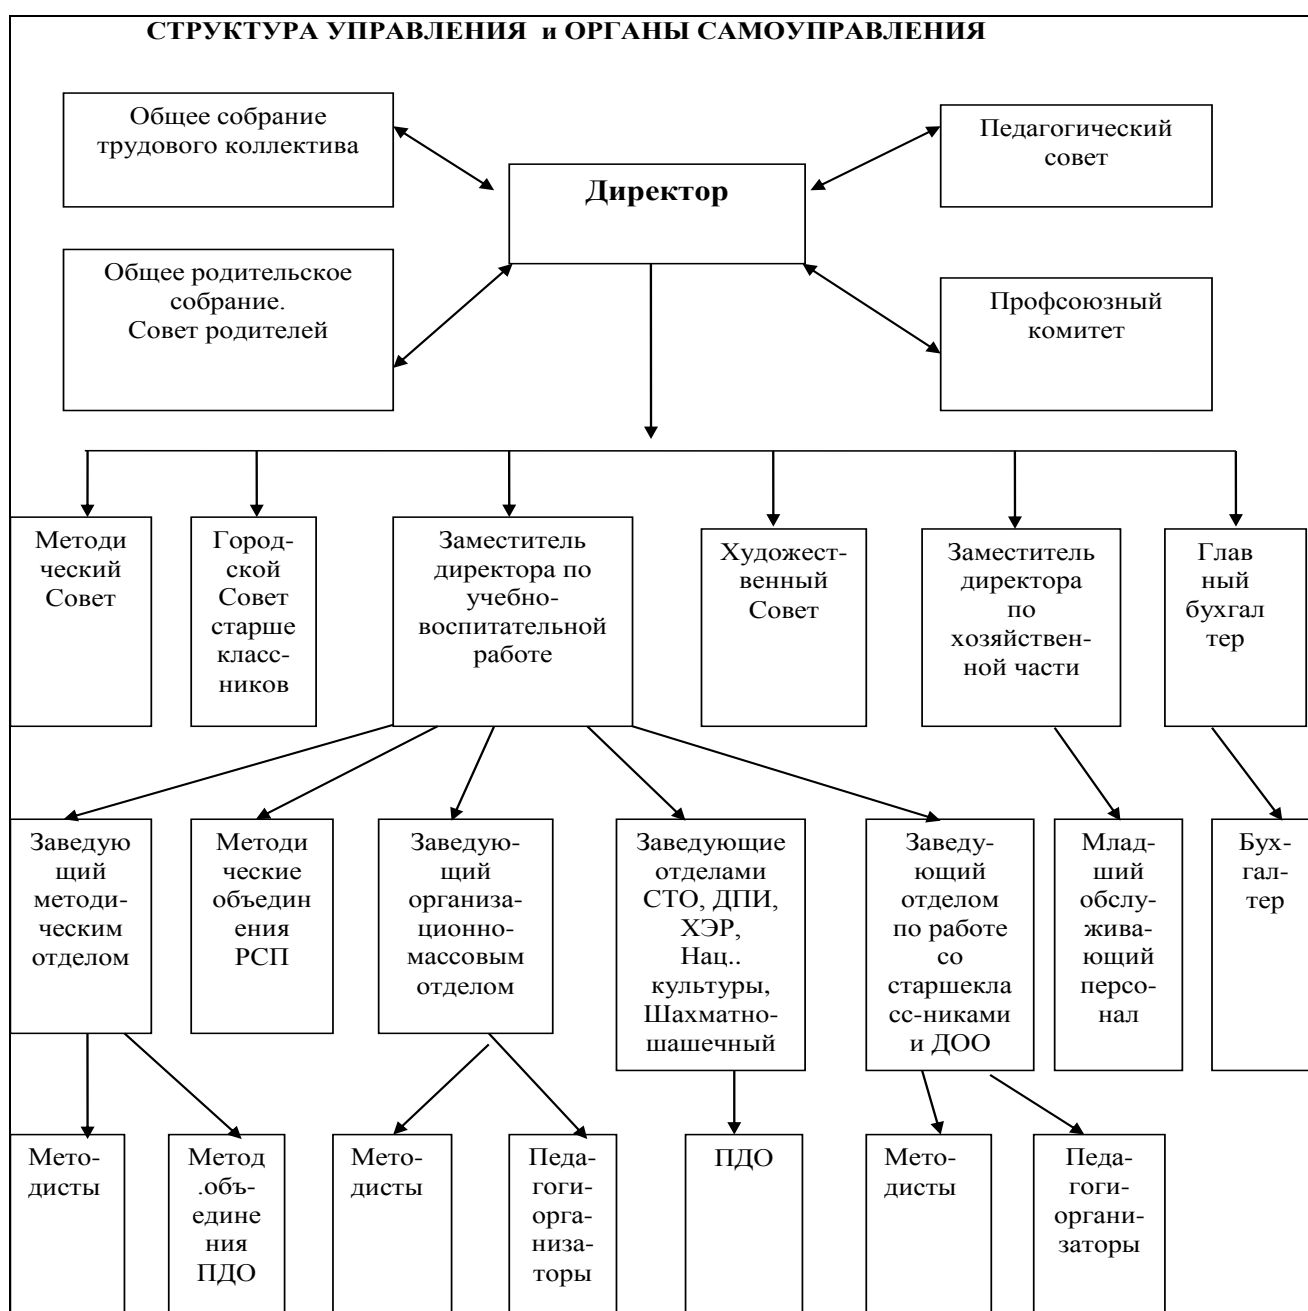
СТРУКТУРА УПРАВЛЕНИЯ и ОРГАНЫ САМОУПРАВЛЕНИЯ

Общее собрание трудового коллектива

Педагогический совет

Директор

Общее родительское собрание. Совет родителей

Профсоюзный комитет

Методический Совет

Городской Совет старшеклассников

Заместитель директора по учебно-воспитательной работе

Художественный Совет

Заместитель директора по хозяйственной части

Главный бухгалтер

Заведующий методическим отделом

Методические объединения РСП

Заведующий организационно-массовым отделом

Заведующие отделами СТО, ДПИ, ХЭР, Нац.. культуры, Шахматно-шашечный

Заведующий отделом по работе со старшекласс-никами и ДОО

Младший обслуживающий персонал

Бухгалтер

Методисты

Метод .объединения ПДО

Методисты

Педагоги-организаторы

ПДО

Методисты

Педагоги-организаторы